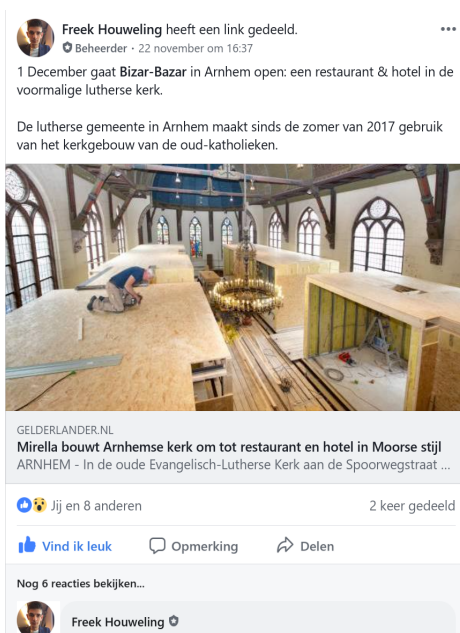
Freek Houweling heeft een link gedeeld.
Beheerder · 22 november om 16:37

1 December gaat Bizar-Bazar in Arnhem open: een restaurant & hotel in de voormalige lutherse kerk.

De lutherse gemeente in Arnhem maakt sinds de zomer van 2017 gebruik van het kerkgebouw van de oud-katholieken.

GELDERLANDER.NL
Mirella bouwt Arnhemse kerk om tot restaurant en hotel in Moorse stijl
ARNHEM - In de oude Evangelisch-Lutherse Kerk aan de Spoorwegstraat ...

Jij en 8 anderen
2 keer gedeeld

Vind ik leuk
Opmerking
Delen

Nog 6 reacties bekijken...

Freek Houweling